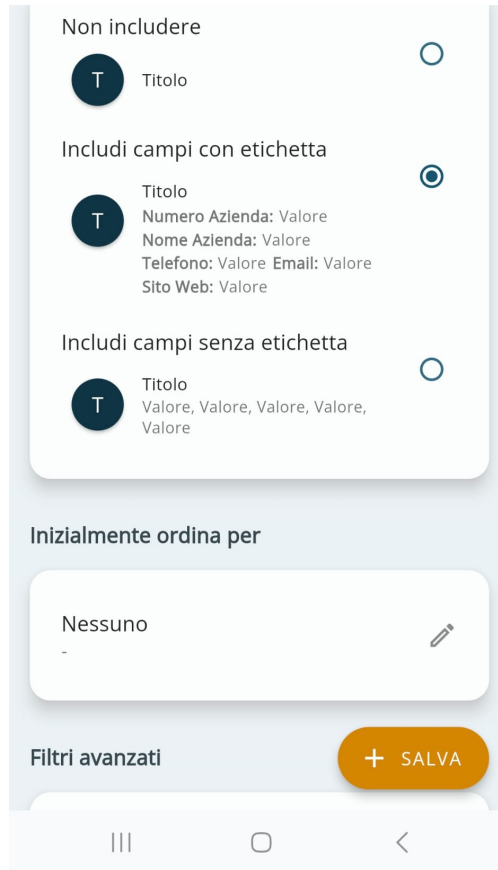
Non includere

T Titolo

Includi campi con etichetta

T Titolo
Numero Azienda: Valore
Nome Azienda: Valore
Telefono: Valore Email: Valore
Sito Web: Valore

Includi campi senza etichetta

T Titolo
Valore, Valore, Valore, Valore, Valore

Inizialmente ordina per

Nessuno
-

Filtri avanzati

+ SALVA